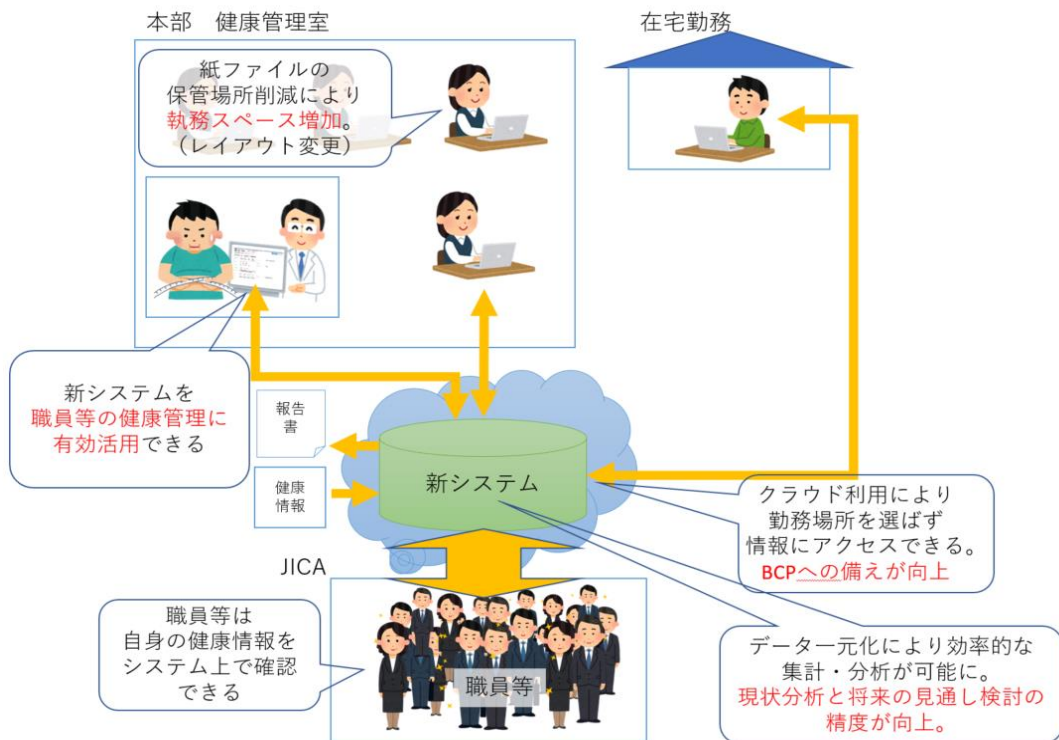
本部　健康管理室

在宅勤務

紙ファイルの
保管場所削減により
執務スペース増加。
（レイアウト変更）

新システムを
職員等の健康管理に
有効活用できる

報告
書

健康
情報

新システム

クラウド利用により
勤務場所を選ばず
情報にアクセスできる。
BCPへの備えが向上

JICA

職員等は
自身の健康情報を
システム上で確認
できる

職員等

データ一元化により効率的な
集計・分析が可能に。
現状分析と将来の見通し検討の
精度が向上。